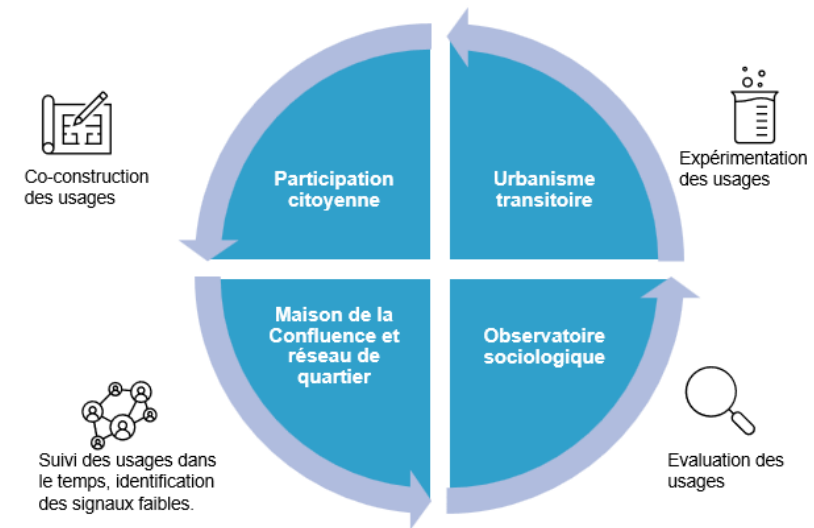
Co-construction des usages

Participation citoyenne

Urbanisme transitoire

Expérimentation des usages

Maison de la Confluence et réseau de quartier

Observatoire sociologique

Suivi des usages dans le temps, identification des signaux faibles.

Evaluation des usages